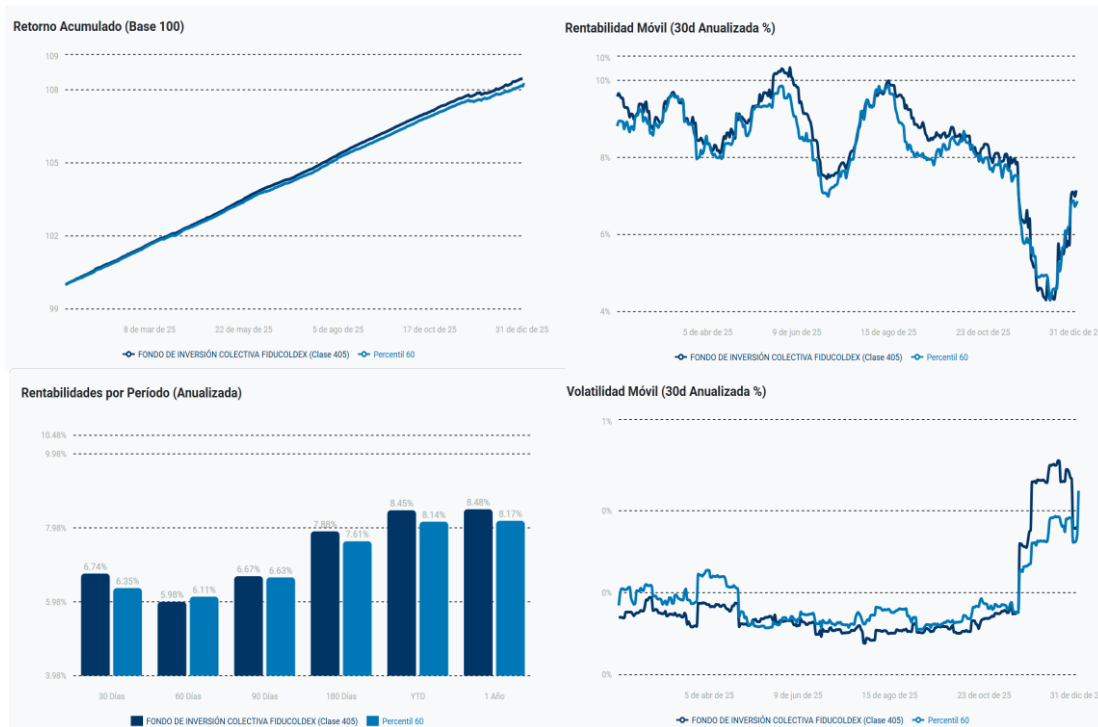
Retorno Acumulado (Base 100)

109
108
105
102
99

8 de mar de 25
22 de may de 25
5 de ago de 25
17 de oct de 25
31 de dic de 25

FONDO DE INVERSIÓN COLECTIVA FIDUCOLDEX (Clase 405)
Percentil 60

Rentabilidad Móvil (30d Anualizada %)

10%
10%
8%
6%
4%

5 de abr de 25
9 de jun de 25
15 de ago de 25
23 de oct de 25
31 de dic de 2

FONDO DE INVERSIÓN COLECTIVA FIDUCOLDEX (Clase 405)
Percentil 60

Rentabilidades por Período (Anualizada)

10.48%
9.98%
7.98%
5.98%
3.98%

6.74%
6.35%
5.98%
6.11%
6.67%
6.63%
7.88%
7.61%
8.45%
8.14%
8.48%
8.17%

30 Días
60 Días
90 Días
180 Días
YTD
1 Año

FONDO DE INVERSIÓN COLECTIVA FIDUCOLDEX (Clase 405)
Percentil 60

Volatilidad Móvil (30d Anualizada %)

1%
0%
0%
0%

5 de abr de 25
9 de jun de 25
15 de ago de 25
23 de oct de 25
31 de dic de 2

FONDO DE INVERSIÓN COLECTIVA FIDUCOLDEX (Clase 405)
Percentil 60